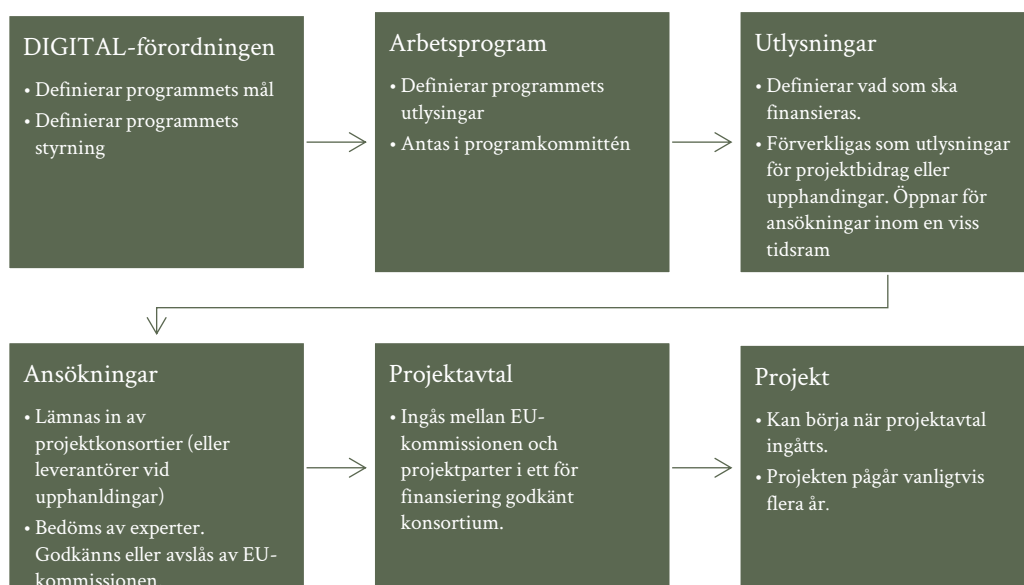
DIGITAL-förordningen

• Definierar programmets mål
• Definierar programmets styrning

Arbetsprogram

• Definierar programmets utlysingar
• Antas i programkommittén

Utlysningar

• Definierar vad som ska finansieras.
• Förverkligas som utlysningar för projektbidrag eller upphandingar. Öppnar för ansökningar inom en viss tidsram

Ansökningar

• Lämnas in av projektkonsortier (eller leverantörer vid upphanldingar)
• Bedöms av experter. Godkänns eller avslås av EU-kommissionen

Projektavtal

• Ingås mellan EU-kommissionen och projektparter i ett för finansiering godkänt konsortium.

Projekt

• Kan börja när projektavtal ingåtts.
• Projekten pågår vanligtvis flera år.